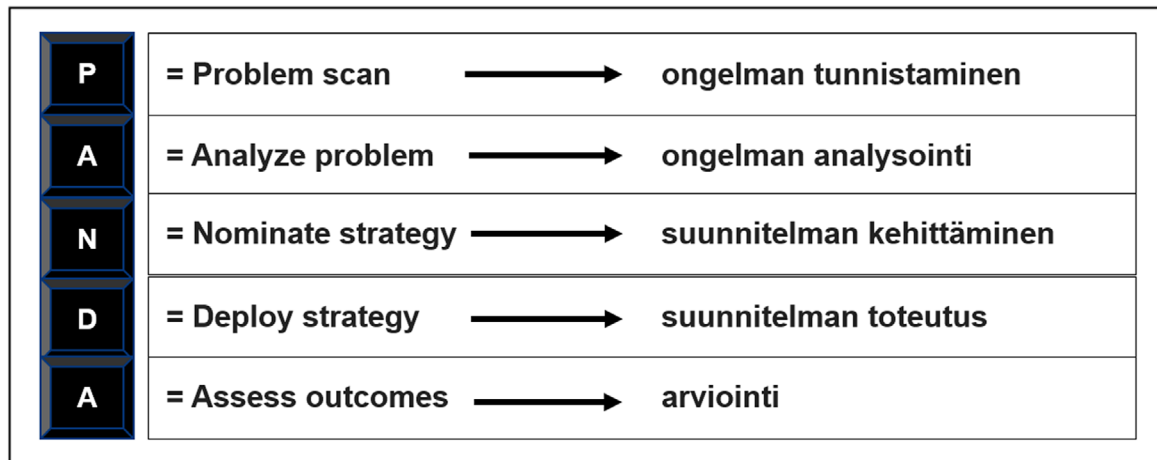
| | | |
|---|---|---|
| P | = Problem scan → | ongelman tunnistaminen |
| A | = Analyze problem → | ongelman analysointi |
| N | = Nominate strategy → | suunnitelman kehittäminen |
| D | = Deploy strategy → | suunnitelman toteutus |
| A | = Assess outcomes → | arviointi |